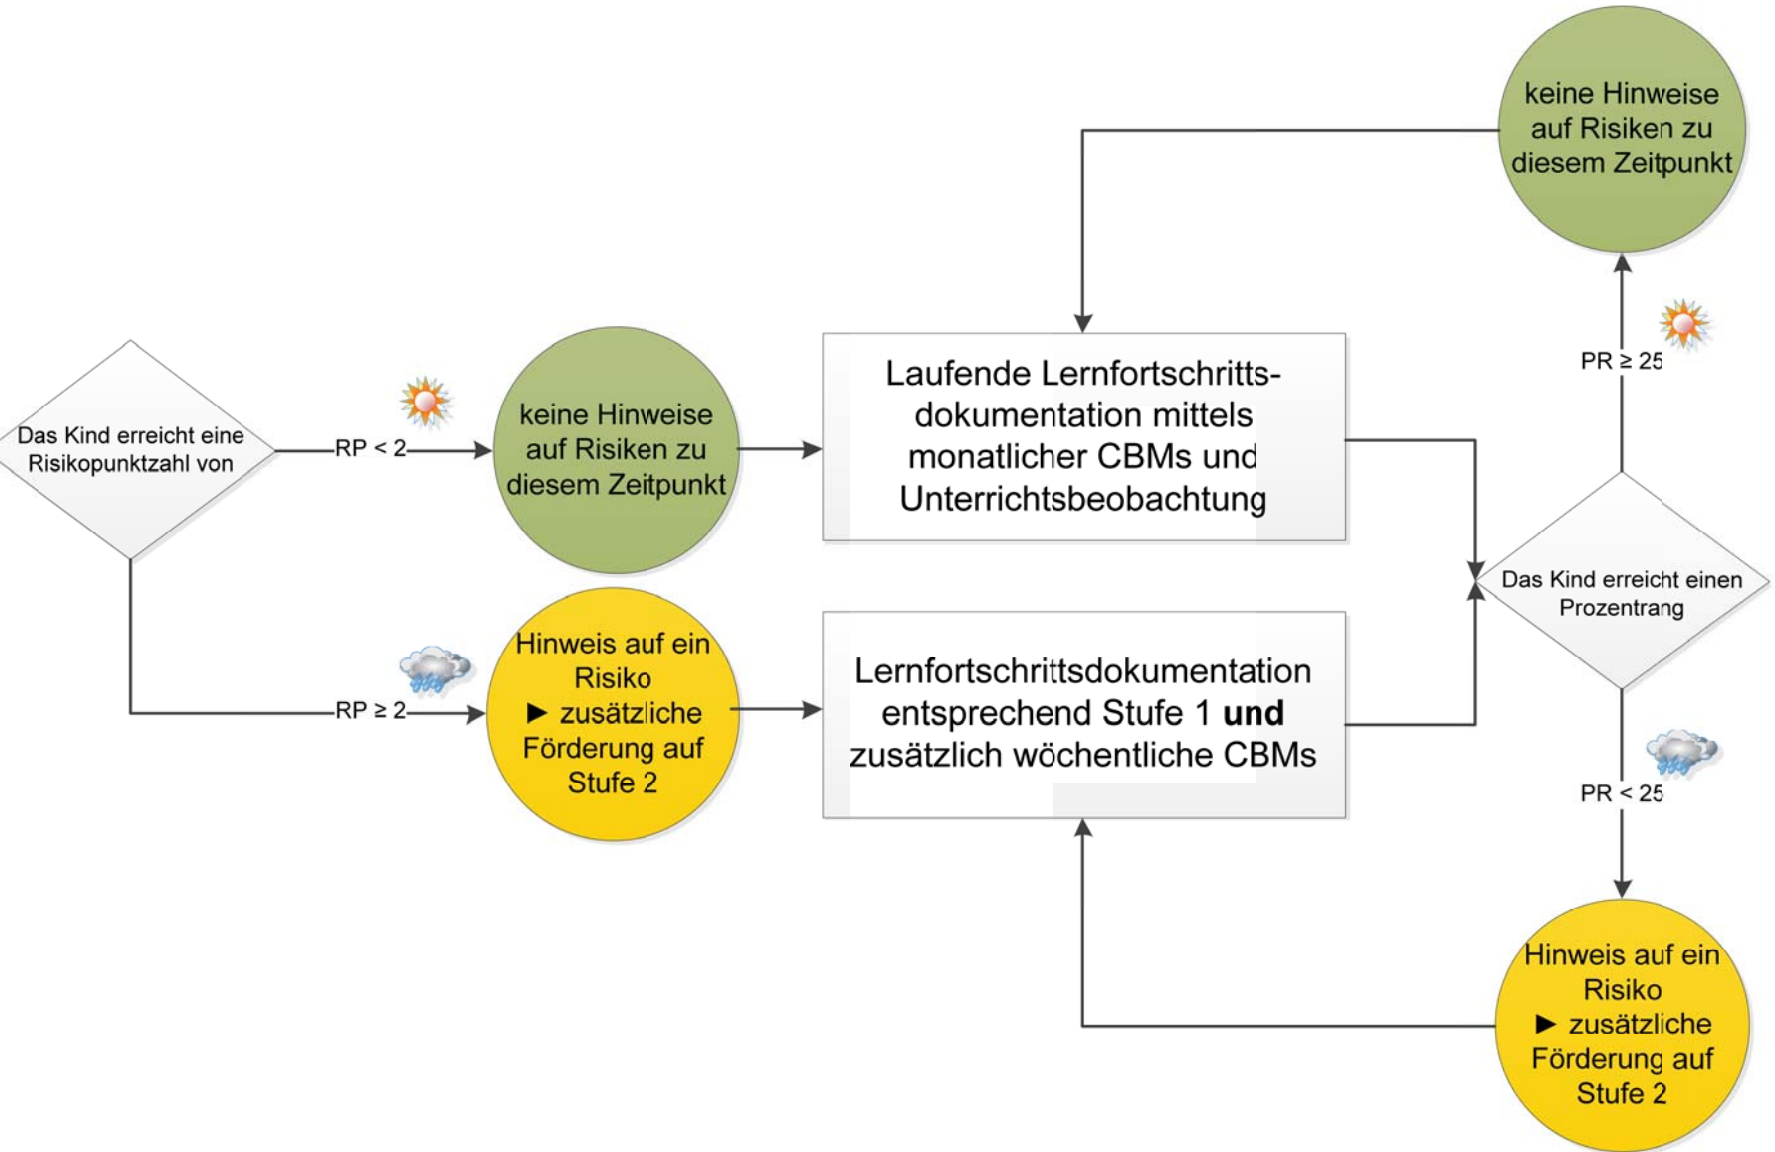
keine Hinweise auf Risiken zu diesem Zeitpunkt

Das Kind erreicht eine Risikopunktzahl von

RP < 2

keine Hinweise auf Risiken zu diesem Zeitpunkt

Laufende Lernfortschrittsdokumentation mittels monatlicher CBMs und Unterrichtsbeobachtung

PR ≥ 25

Das Kind erreicht einen Prozentrang

RP ≥ 2

Hinweis auf ein Risiko ► zusätzliche Förderung auf Stufe 2

Lernfortschrittsdokumentation entsprechend Stufe 1 **und** zusätzlich wöchentliche CBMs

PR < 25

Hinweis auf ein Risiko ► zusätzliche Förderung auf Stufe 2